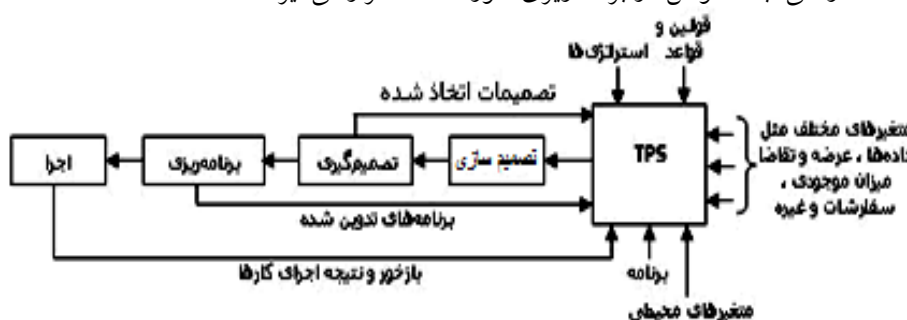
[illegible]

قوانین و قواعد

استراتژی‌ها

تصمیمات اتخاذ شده

متغیرهای مختلف مثل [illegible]داده‌ها ، عرضه و تقاضا میزان موجودی ، سفارشات و غیره

TPS

تصمیم سازی

تصمیم‌گیری

برنامه‌ریزی

اجرا

برنامه‌های تدوین شده

بازخور و نتیجه اجرای کارها

برنامه

متغیرهای محیطی